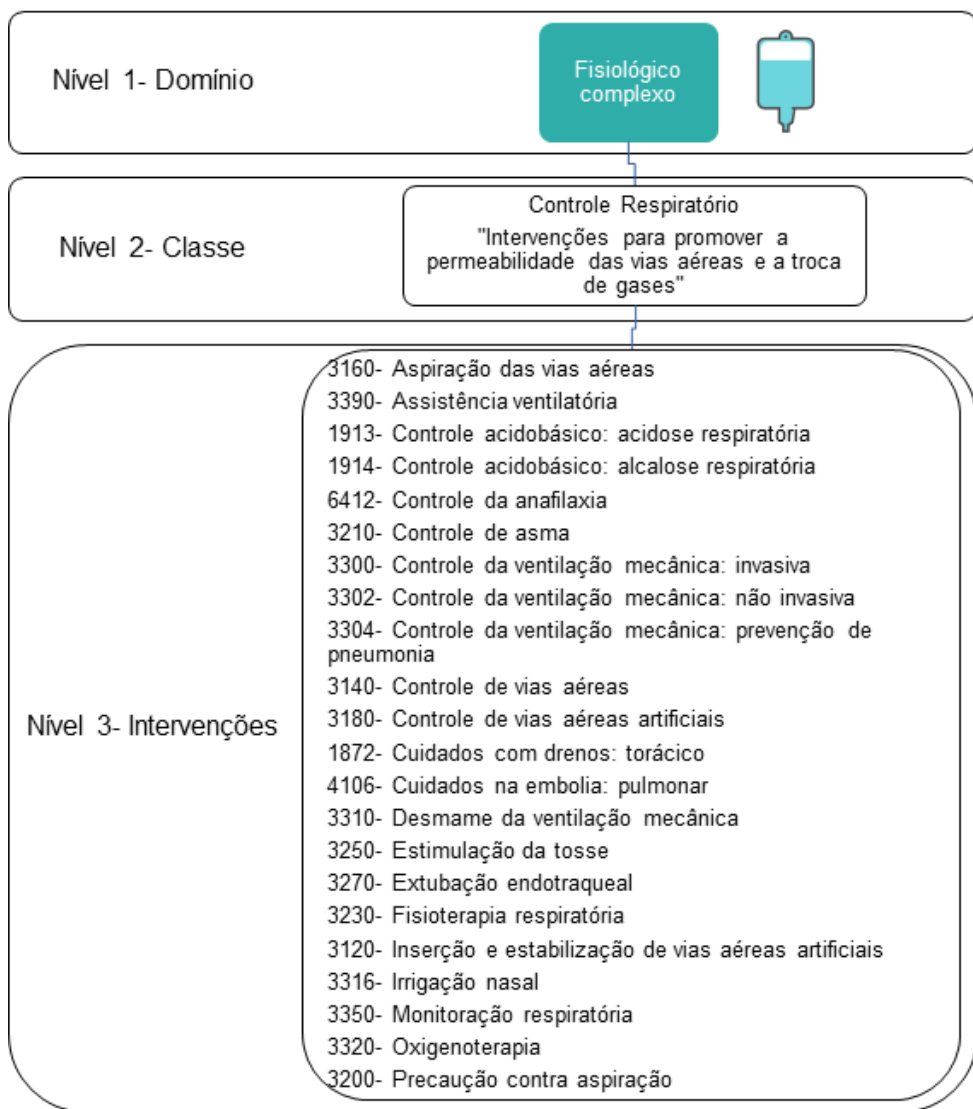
Nível 1- Domínio

Fisiológico complexo

Nível 2- Classe

Controle Respiratório

"Intervenções para promover a permeabilidade das vias aéreas e a troca de gases"

Nível 3- Intervenções

3160- Aspiração das vias aéreas
3390- Assistência ventilatória
1913- Controle acidobásico: acidose respiratória
1914- Controle acidobásico: alcalose respiratória
6412- Controle da anafilaxia
3210- Controle de asma
3300- Controle da ventilação mecânica: invasiva
3302- Controle da ventilação mecânica: não invasiva
3304- Controle da ventilação mecânica: prevenção de pneumonia
3140- Controle de vias aéreas
3180- Controle de vias aéreas artificiais
1872- Cuidados com drenos: torácico
4106- Cuidados na embolia: pulmonar
3310- Desmame da ventilação mecânica
3250- Estimulação da tosse
3270- Extubação endotraqueal
3230- Fisioterapia respiratória
3120- Inserção e estabilização de vias aéreas artificiais
3316- Irrigação nasal
3350- Monitoração respiratória
3320- Oxigenoterapia
3200- Precaução contra aspiração